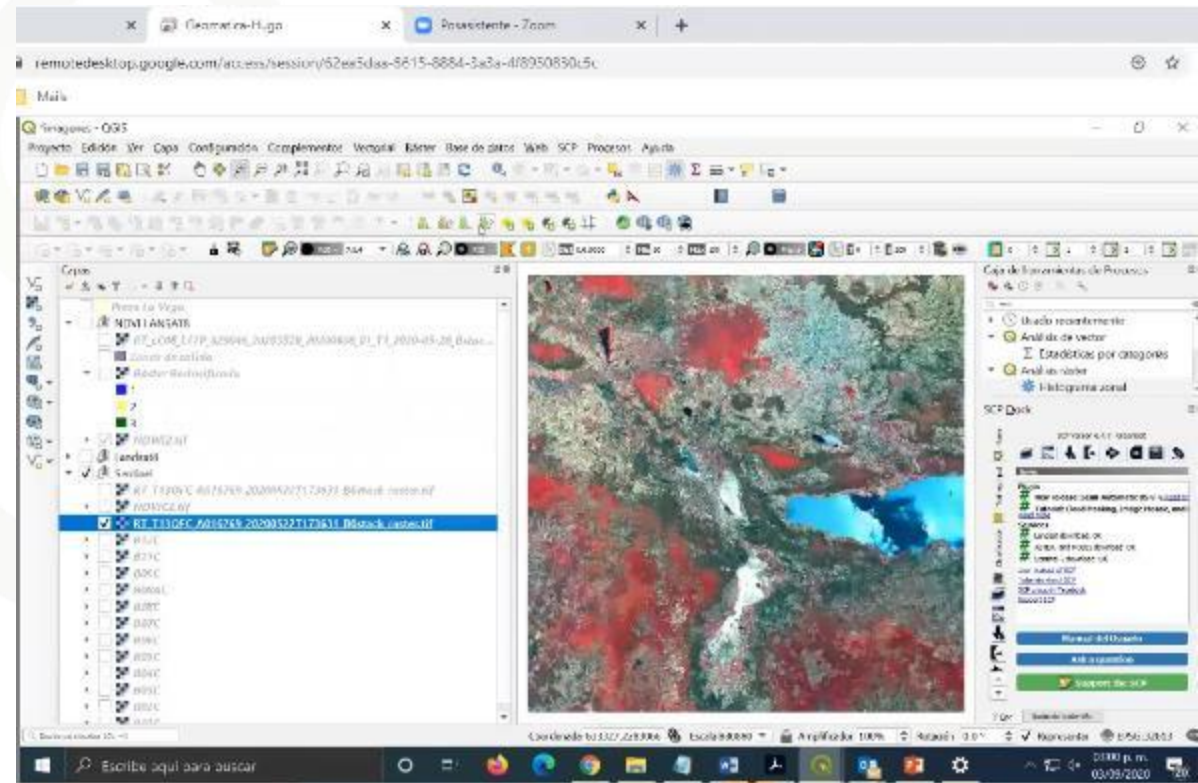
Geomatica-Hugo
Posasistente - Zoom
remotedesktop.google.com/access/session/62ea5daa-5615-8884-3a3a-4f8950850c5c
Mails
Imagenes - QGIS
Proyecto Edición Ver Capa Configuración Complementos Vectorial Ráster Base de datos Web SCP Procesos Ayuda
Capas
Punta La Vega
NDVI LANSAT8
RT_LC08_L1TP_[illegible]_T1_2020-05-28_Bdas...
Zonas de salida
Ráster Reclasificado
1
2
3
NDWI2.tif
Landsat8
Sentinel
RT_T13QFC_A016769_20200527T173631_B6stack_raster.tif
NDVI2.tif
RT_T13QFC_A016769_20200527T173631_B6stack_raster.tif
B12C
B11C
B10C
NDWI
B08C
B07C
B06C
B05C
B04C
B03C
B02C
Caja de herramientas de Procesos
Usado recientemente
Análisis de vector
Estadísticas por categorías
Análisis ráster
Histograma zonal
SCP Dock
Manual del Usuario
Ask a question
Support the SCP
Coordenada
Escala 1:
Amplificador 100%
Rotación 0.0°
Renderizar
EPSG:32613
Escribe aquí para buscar
03:00 p. m.
03/09/2020